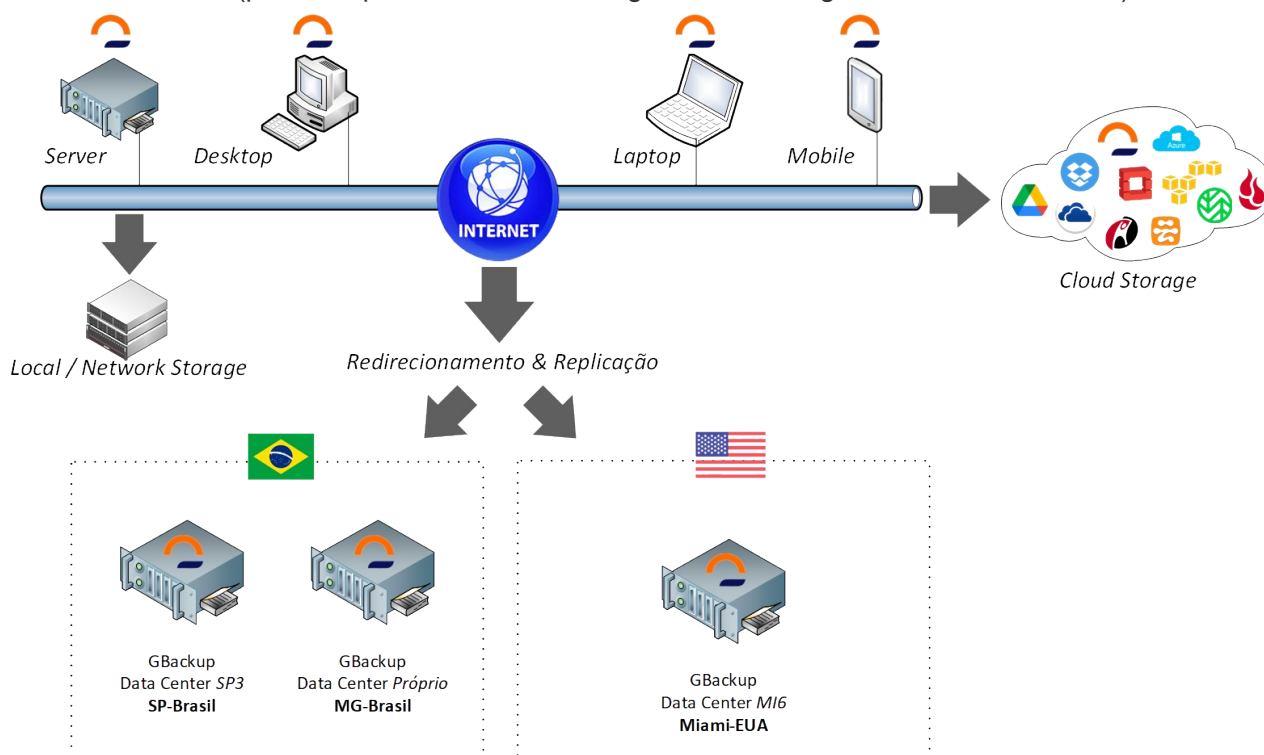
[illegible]

Server
Desktop
Laptop
Mobile

INTERNET

Azure

Cloud Storage

Local / Network Storage

Redirecionamento & Replicação

GBackup
Data Center *SP3*
**SP-Brasil**

GBackup
Data Center *Próprio*
**MG-Brasil**

GBackup
Data Center *MI6*
**Miami-EUA**